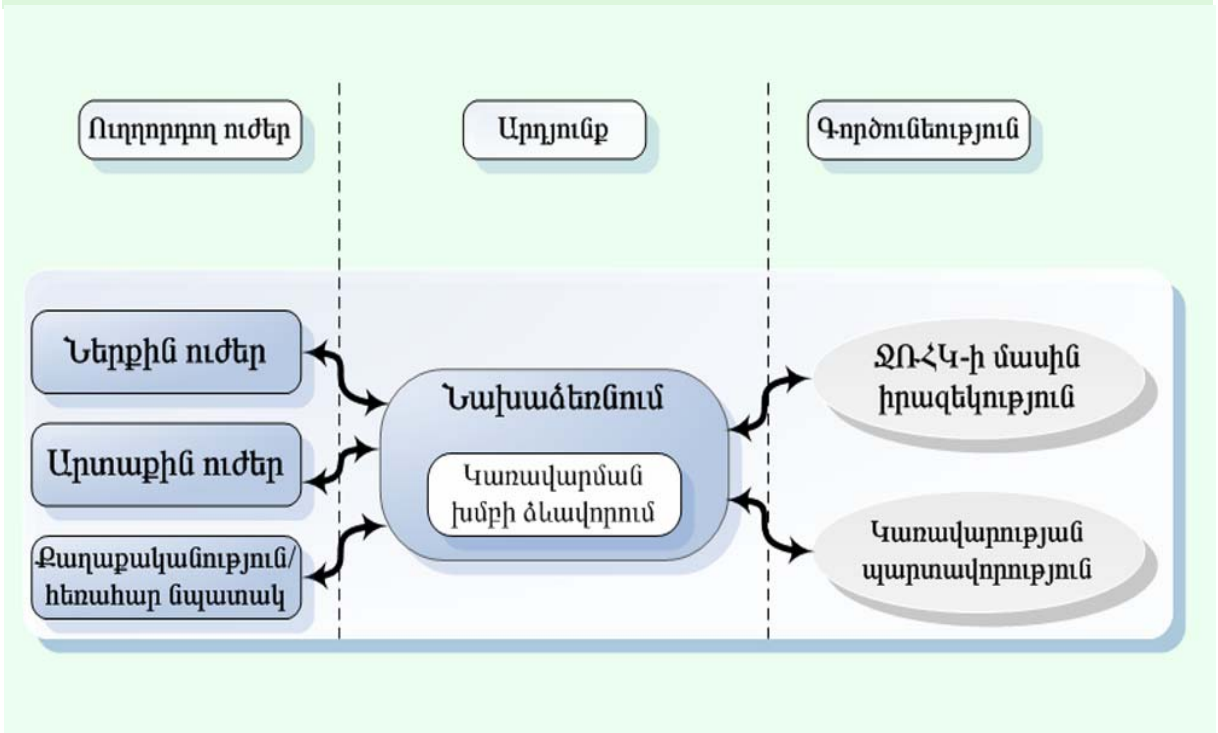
Ուղղորդող ուժեր

Արդյունք

Գործունեություն

Ներքին ուժեր

Արտաքին ուժեր

Քաղաքականություն/ հեռահար նպատակ

Նախաձեռնում

Կառավարման խմբի ձևավորում

ՋՌՀԿ-ի մասին իրազեկություն

Կառավարության պարտավորություն